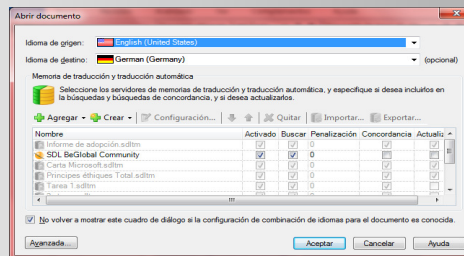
Abrir documento

Idioma de origen: English (United States)

Idioma de destino: German (Germany) (opcional)

Memoria de traducción y traducción automática

Seleccione los servidores de memorias de traducción y traducción automática, y especifique si desea incluirlos en las búsquedas y búsquedas de concordancia, y si desea actualizarlos.

Agregar | Crear | Configuración... | Quitar | Importar... | Exportar...

| Nombre | Activado | Buscar | Penalización | Concordancia | Actualiz |
|---|---|---|---|---|---|
| Informe de adopción.sdltm | | | 0 | | |
| SDL BeGlobal Community | | | 0 | | |
| Carta Microsoft.sdltm | | | 0 | | |
| Principes éthiques Total.sdltm | | | 0 | | |
| Tarea 1.sdltm | | | 0 | | |

No volver a mostrar este cuadro de diálogo si la configuración de combinación de idiomas para el documento es conocida.

Avanzada... | Aceptar | Cancelar | Ayuda